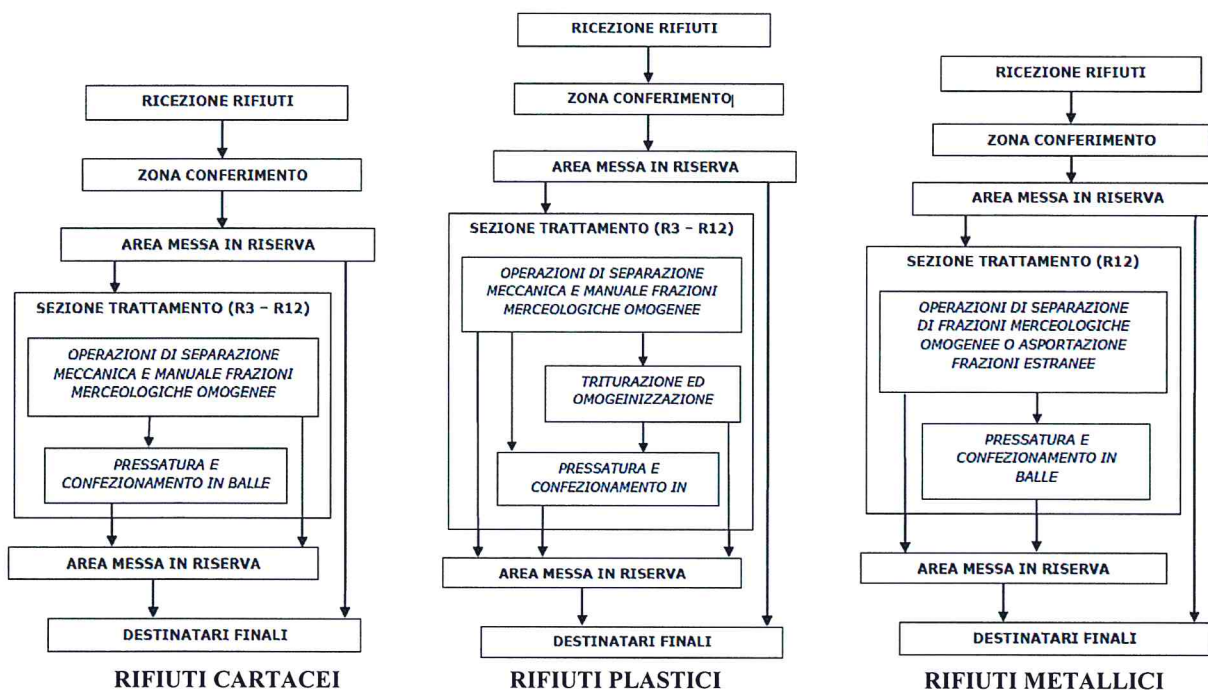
RICEZIONE RIFIUTI

ZONA CONFERIMENTO

AREA MESSA IN RISERVA

SEZIONE TRATTAMENTO (R3 – R12)

OPERAZIONI DI SEPARAZIONE MECCANICA E MANUALE FRAZIONI MERCEOLOGICHE OMOGENEE

PRESSATURA E CONFEZIONAMENTO IN BALLE

AREA MESSA IN RISERVA

DESTINATARI FINALI

RIFIUTI CARTACEI

RICEZIONE RIFIUTI

ZONA CONFERIMENTO

AREA MESSA IN RISERVA

SEZIONE TRATTAMENTO (R3 – R12)

OPERAZIONI DI SEPARAZIONE MECCANICA E MANUALE FRAZIONI MERCEOLOGICHE OMOGENEE

TRITURAZIONE ED OMOGEINIZZAZIONE

PRESSATURA E CONFEZIONAMENTO IN

AREA MESSA IN RISERVA

DESTINATARI FINALI

RIFIUTI PLASTICI

RICEZIONE RIFIUTI

ZONA CONFERIMENTO

AREA MESSA IN RISERVA

SEZIONE TRATTAMENTO (R12)

OPERAZIONI DI SEPARAZIONE DI FRAZIONI MERCEOLOGICHE OMOGENEE O ASPORTAZIONE FRAZIONI ESTRANEE

PRESSATURA E CONFEZIONAMENTO IN BALLE

AREA MESSA IN RISERVA

DESTINATARI FINALI

RIFIUTI METALLICI